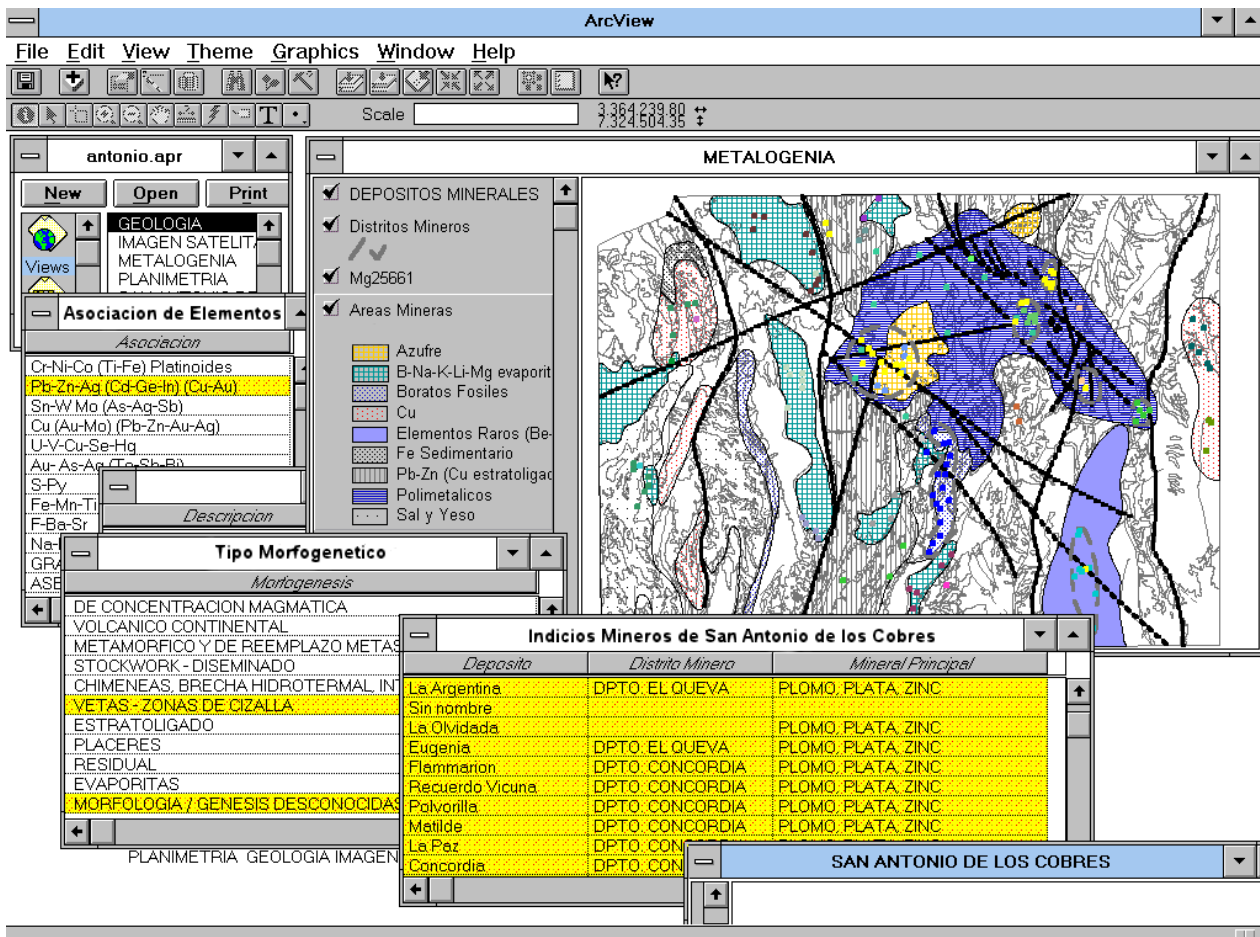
ArcView

File Edit View Theme Graphics Window Help

Scale

3.364.239,80
7.324.504,35

antonio.apr

New Open Print

Views

GEOLOGIA
IMAGEN SATELITA
METALOGENIA
PLANIMETRIA

METALOGENIA

DEPOSITOS MINERALES
Distritos Mineros
Mg25661
Areas Mineras
Azufre
B-Na-K-Li-Mg evaporit
Boratos Fosiles
Cu
Elementos Raros (Be-
Fe Sedimentario
Pb-Zn (Cu estratoligad
Polimetalicos
Sal y Yeso

Asociacion de Elementos

Asociacion
Cr-Ni-Co (Ti-Fe) Platinoides
Pb-Zn-Ag (Cd-Ge-In) (Cu-Au)
Sn-W Mo (As-Ag-Sb)
Cu (Au-Mo) (Pb-Zn-Au-Ag)
U-V-Cu-Se-Hg
Au-As-Ag (Te-Sb-Bi)
S-Py
Fe-Mn-Ti
F-Ba-Sr
Na-
GRA
ASE

Descripcion

Tipo Morfogenetico

Morfogenesis
DE CONCENTRACION MAGMATICA
VOLCANICO CONTINENTAL
METAMORFICO Y DE REEMPLAZO METAS
STOCKWORK - DISEMINADO
CHIMENEAS, BRECHA HIDROTERMAL, INT
VETAS - ZONAS DE CIZALLA
ESTRATOLIGADO
PLACERES
RESIDUAL
EVAPORITAS
MORFOLOGIA / GENESIS DESCONOCIDAS

PLANIMETRIA GEOLOGIA IMAGEN

Indicios Mineros de San Antonio de los Cobres

| Deposito | Distrito Minero | Mineral Principal |
|---|---|---|
| La Argentina | DPTO. EL QUEVA | PLOMO, PLATA, ZINC |
| Sin nombre | | |
| La Olvidada | | PLOMO, PLATA, ZINC |
| Eugenia | DPTO. EL QUEVA | PLOMO, PLATA, ZINC |
| Flammarion | DPTO. CONCORDIA | PLOMO, PLATA, ZINC |
| Recuerdo Vicuna | DPTO. CONCORDIA | PLOMO, PLATA, ZINC |
| Polvorilla | DPTO. CONCORDIA | PLOMO, PLATA, ZINC |
| Matilde | DPTO. CONCORDIA | PLOMO, PLATA, ZINC |
| La Paz | DPTO. CON | |
| Concordia | DPTO. CON | |

SAN ANTONIO DE LOS COBRES